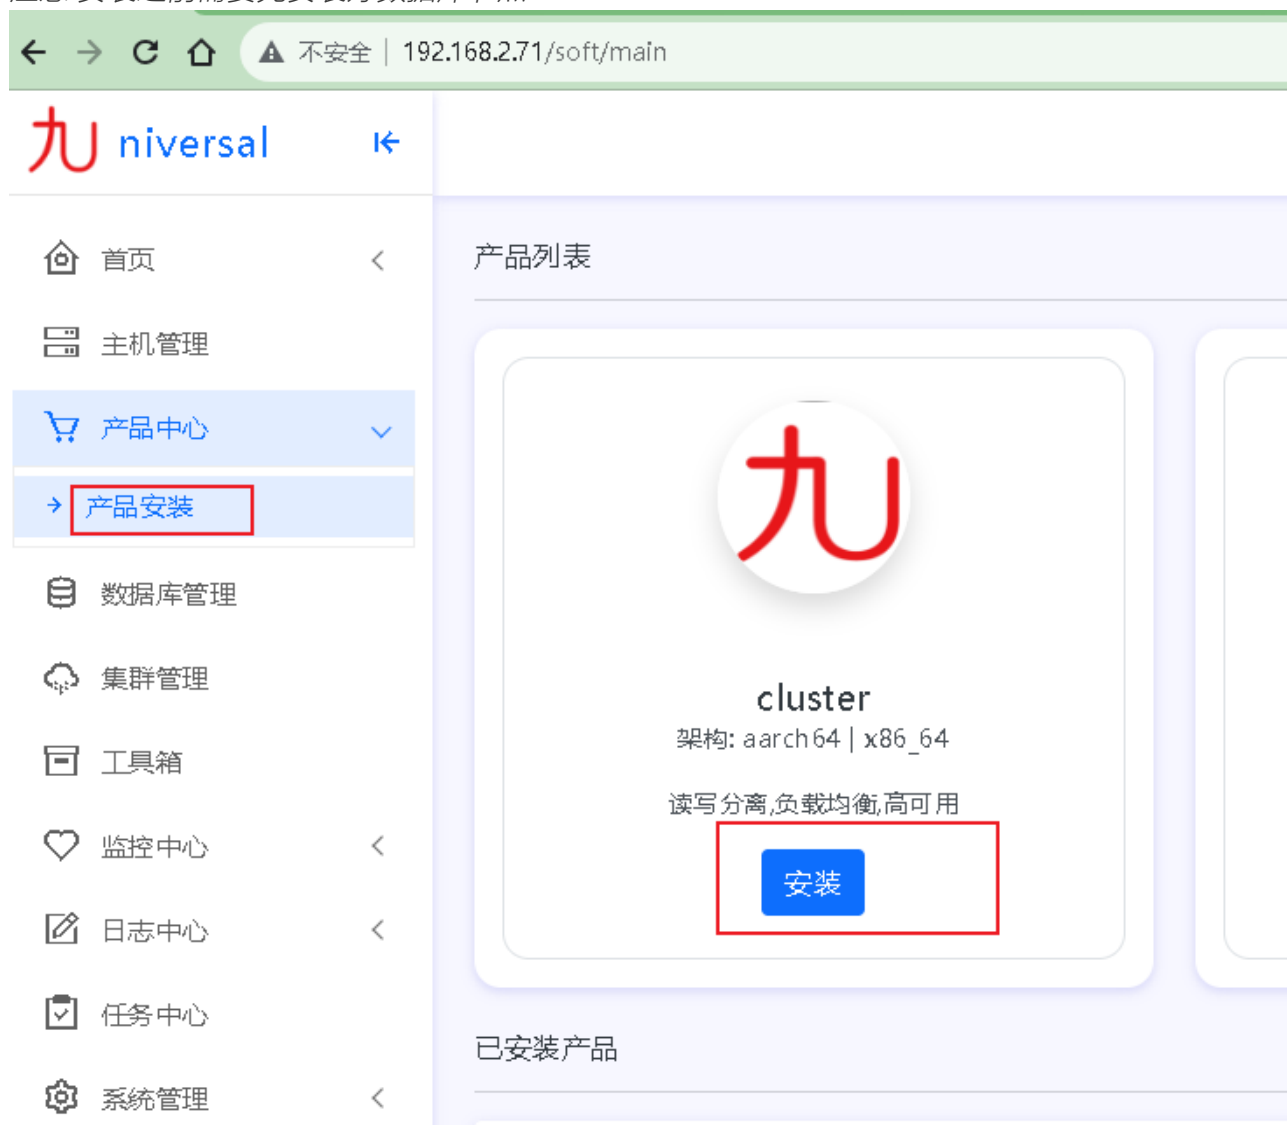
不安全 | 192.168.2.71/soft/main

九 niversal

首页

主机管理

产品中心

产品安装

数据库管理

集群管理

工具箱

监控中心

日志中心

任务中心

系统管理

产品列表

九

cluster

架构: aarch64 | x86_64

读写分离,负载均衡,高可用

安装

已安装产品